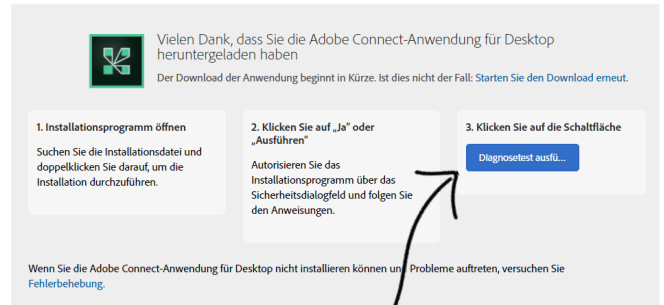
Vielen Dank, dass Sie die Adobe Connect-Anwendung für Desktop heruntergeladen haben

Der Download der Anwendung beginnt in Kürze. Ist dies nicht der Fall: Starten Sie den Download erneut.

1. Installationsprogramm öffnen

Suchen Sie die Installationsdatei und doppelklicken Sie darauf, um die Installation durchzuführen.

2. Klicken Sie auf „Ja" oder „Ausführen"

Autorisieren Sie das Installationsprogramm über das Sicherheitsdialogfeld und folgen Sie den Anweisungen.

3. Klicken Sie auf die Schaltfläche

Diagnosetest ausfü...

Wenn Sie die Adobe Connect-Anwendung für Desktop nicht installieren können un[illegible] Probleme auftreten, versuchen Sie Fehlerbehebung.